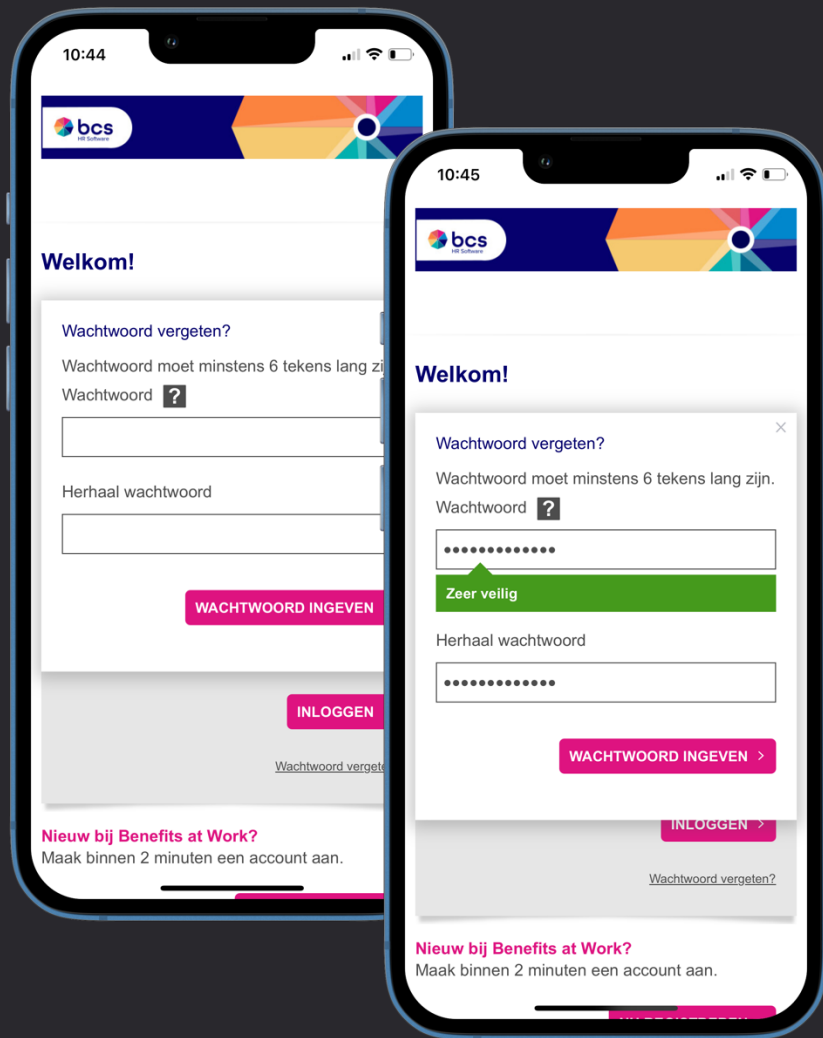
10:44

bcs
HR Software

Welkom!

Wachtwoord vergeten?

Wachtwoord moet minstens 6 tekens lang zi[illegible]

Wachtwoord ?

Herhaal wachtwoord

WACHTWOORD INGEVEN

INLOGGEN

Wachtwoord vergete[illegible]

Nieuw bij Benefits at Work?

Maak binnen 2 minuten een account aan.

10:45

bcs
HR Software

Welkom!

×

Wachtwoord vergeten?

Wachtwoord moet minstens 6 tekens lang zijn.

Wachtwoord ?

•••••••••••••

Zeer veilig

Herhaal wachtwoord

•••••••••••••

WACHTWOORD INGEVEN >

INLOGGEN >

Wachtwoord vergeten?

Nieuw bij Benefits at Work?

Maak binnen 2 minuten een account aan.

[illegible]